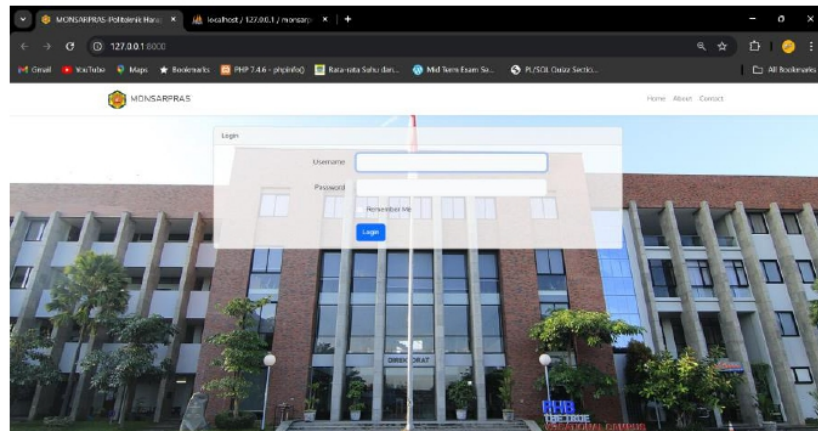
MONSARPRAS-Politeknik Harap ×
localhost / 127.0.0.1 / monsarp ×
+
127.0.0.1:8000
Gmail YouTube Maps Bookmarks PHP 7.4.6 - phpinfo() Rata-rata Suhu dan... Mid Term Exam Su... PL/SQL Quiz: Secti...
All Bookmarks

MONSARPRAS
Home About Contact

Login
Username
Password
Remember Me
Login

DIREKTORAT